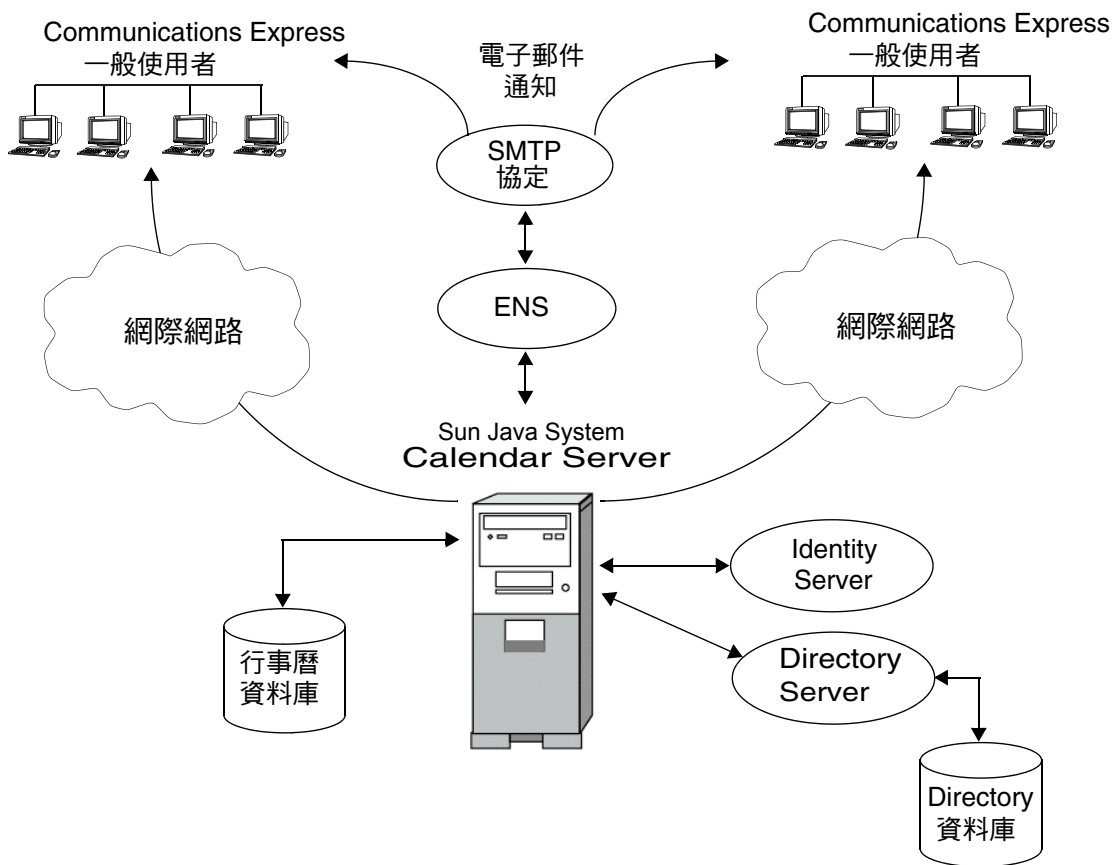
Communications Express
一般使用者

電子郵件
通知

Communications Express
一般使用者

SMTP
協定

ENS

網際網路

網際網路

Sun Java System
Calendar Server

Identity
Server

行事曆
資料庫

Directory
Server

Directory
資料庫